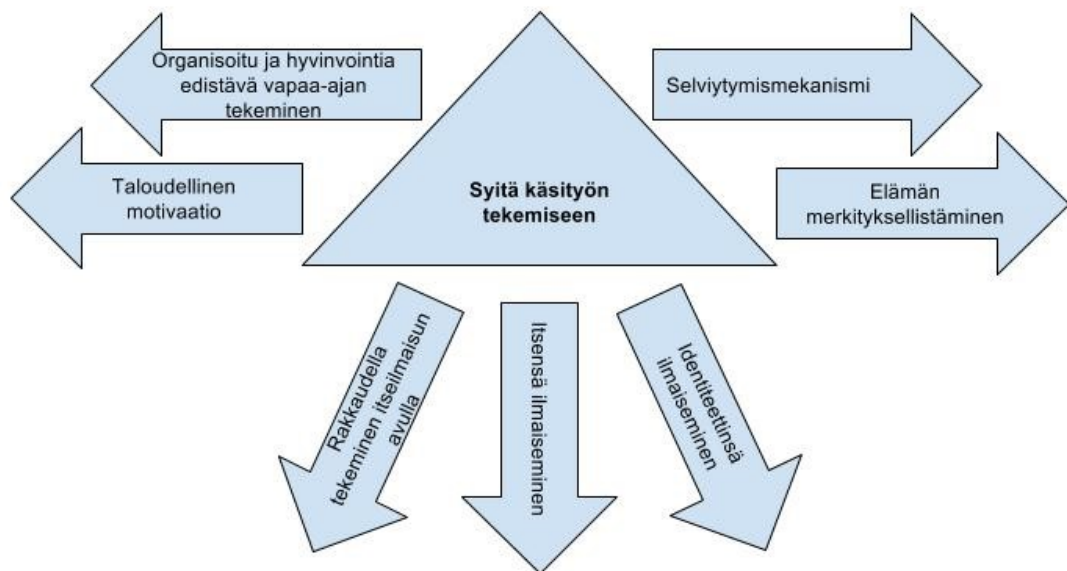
Syitä käsityön tekemiseen

Organisoitu ja hyvinvointia edistävä vapaa-ajan tekeminen

Taloudellinen motivaatio

Selviytymismekanismi

Elämän merkityksellistäminen

Rakkaudella tekeminen itseilmaisun avulla

Itsensä ilmaiseminen

Identiteettinsä ilmaiseminen